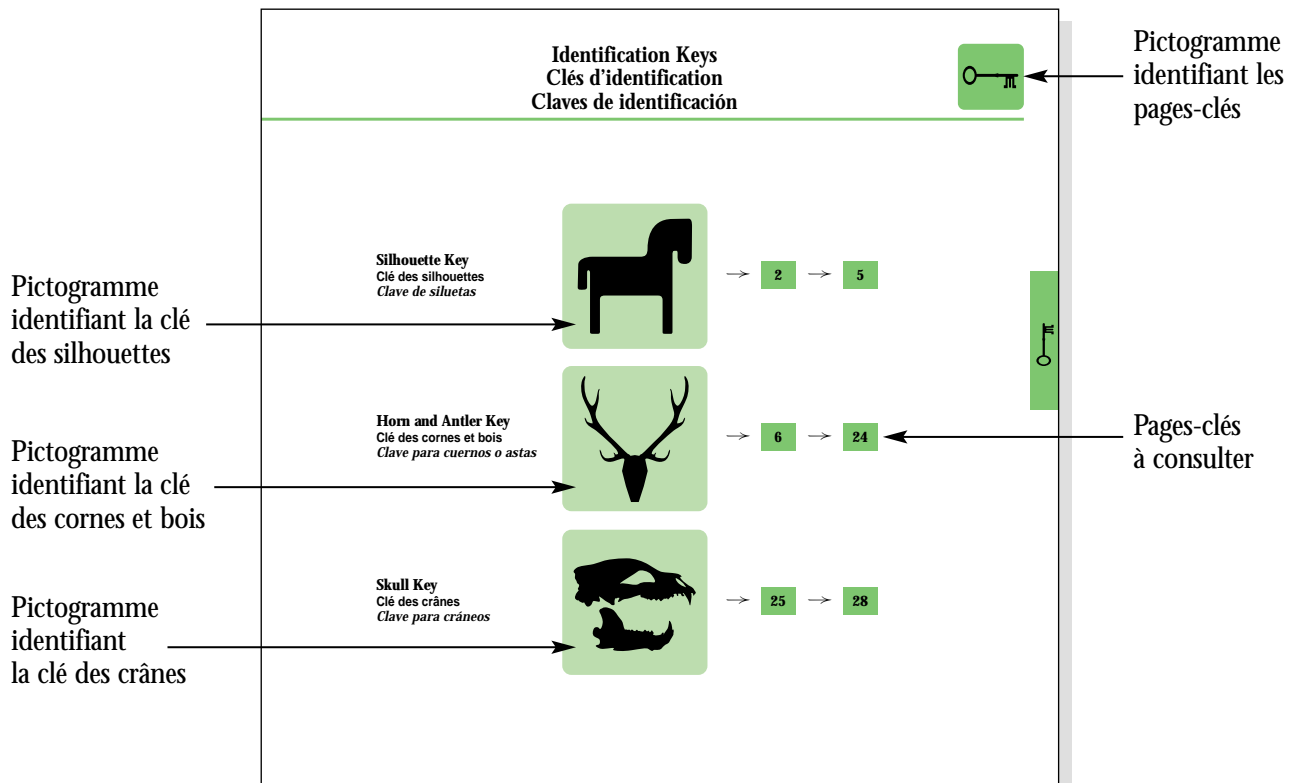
Identification Keys
Clés d'identification
Claves de identificación

Pictogramme identifiant les pages-clés

Silhouette Key
Clé des silhouettes
Clave de siluetas

2 5

Pictogramme identifiant la clé des silhouettes

Horn and Antler Key
Clé des cornes et bois
Clave para cuernos o astas

6 24

Pages-clés à consulter

Pictogramme identifiant la clé des cornes et bois

Skull Key
Clé des crânes
Clave para cráneos

25 28

Pictogramme identifiant la clé des crânes